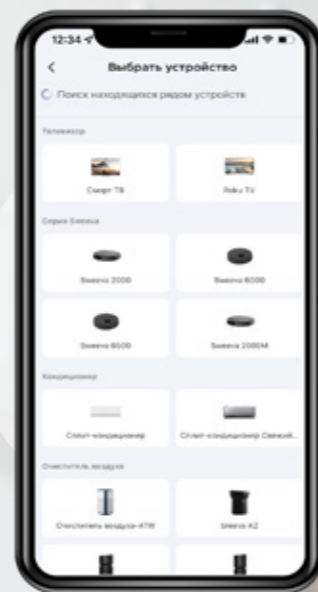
12:34

<

Выбрать устройство

Поиск находящихся рядом устройств

Телевизор

Смарт ТВ

Roku TV

Серия Sweeva

Sweeva 2000

Sweeva 6000

Sweeva 6500

Sweeva 2000M

Кондиционер

Сплит-кондиционер

Сплит-кондиционер Свежий...

Очиститель воздуха

Очиститель воздуха-ATW

Sweeva A2